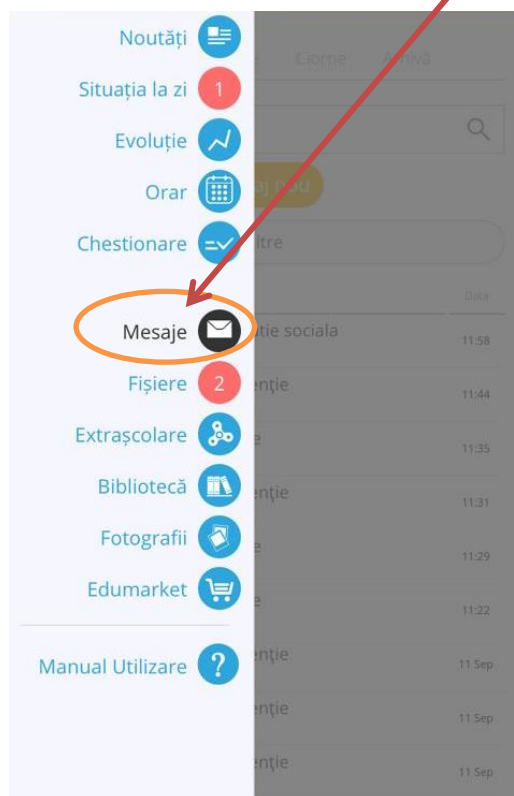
Noutăți
Situația la zi 1
Evoluție
Orar
Chestionare
Mesaje
Fișiere 2
Extrașcolare
Bibliotecă
Fotografii
Edumarket
Manual Utilizare

Ciorne Arhivă
aj nou
ltre
Data
ție sociala 11:58
nție 11:44
e 11:35
nție 11:31
e 11:29
e 11:22
nție 11 Sep
nție 11 Sep
nție 11 Sep